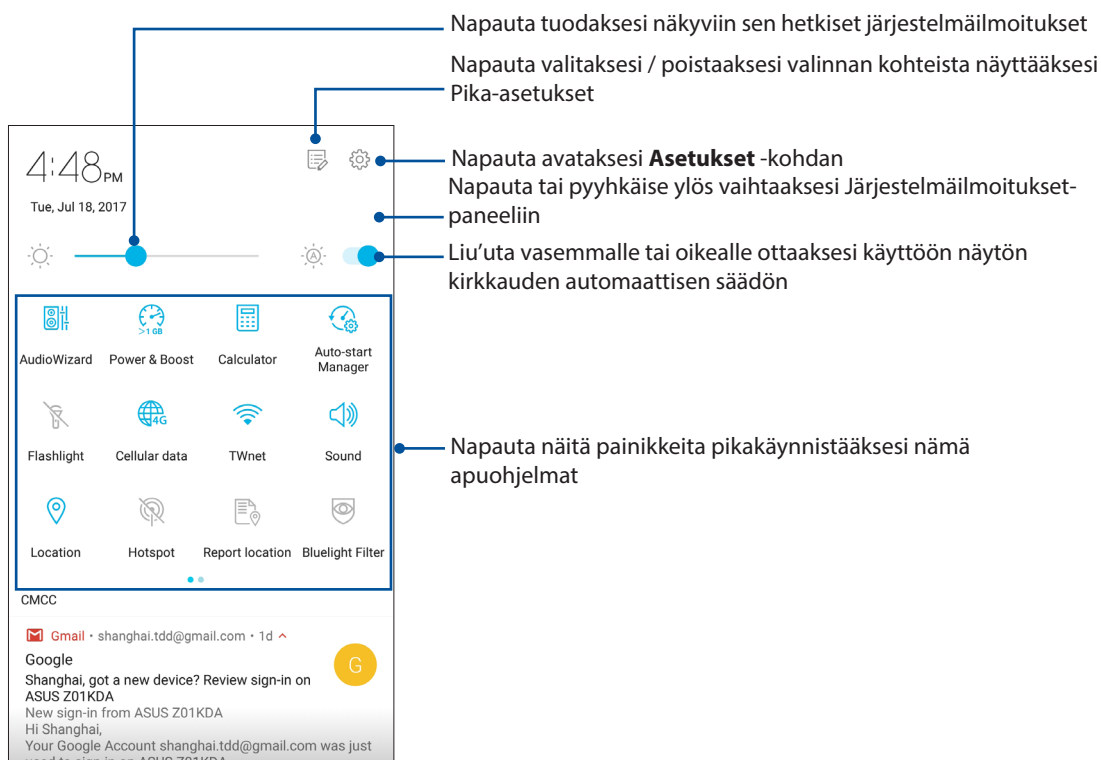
Napauta tuodaksesi näkyviin sen hetkiset järjestelmäilmoitukset

Napauta valitaksesi / poistaaksesi valinnan kohteista näyttääksesi Pika-asetukset

4:48PM

Tue, Jul 18, 2017

Napauta avataksesi **Asetukset** -kohdan

Napauta tai pyyhkäise ylös vaihtaaksesi Järjestelmäilmoitukset-paneeliin

Liu'uta vasemmalle tai oikealle ottaaksesi käyttöön näytön kirkkauden automaattisen säädön

>1 GB

AudioWizard

Power & Boost

Calculator

Auto-start Manager

4G

Flashlight

Cellular data

TWnet

Sound

Napauta näitä painikkeita pikakäynnistääksesi nämä apuohjelmat

Location

Hotspot

Report location

Bluelight Filter

CMCC

Gmail • shanghai.tdd@gmail.com • 1d

Google

G

Shanghai, got a new device? Review sign-in on ASUS Z01KDA

New sign-in from ASUS Z01KDA

Hi Shanghai,

Your Google Account shanghai.tdd@gmail.com was just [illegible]